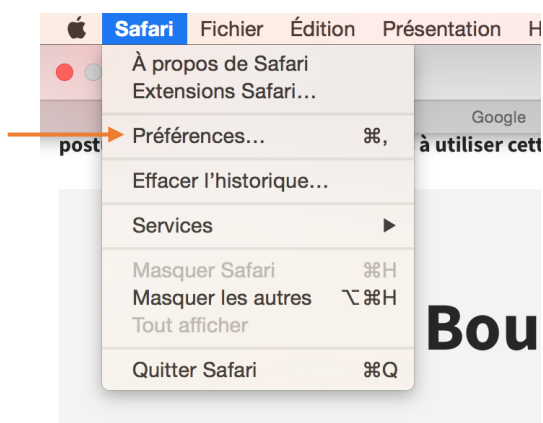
Safari Fichier Édition Présentation H

À propos de Safari
Extensions Safari…

Google

post

Préférences… ⌘,

à utiliser cett

Effacer l'historique…

Services ▶

Masquer Safari ⌘H
Masquer les autres ⌥⌘H
Tout afficher

Bou

Quitter Safari ⌘Q